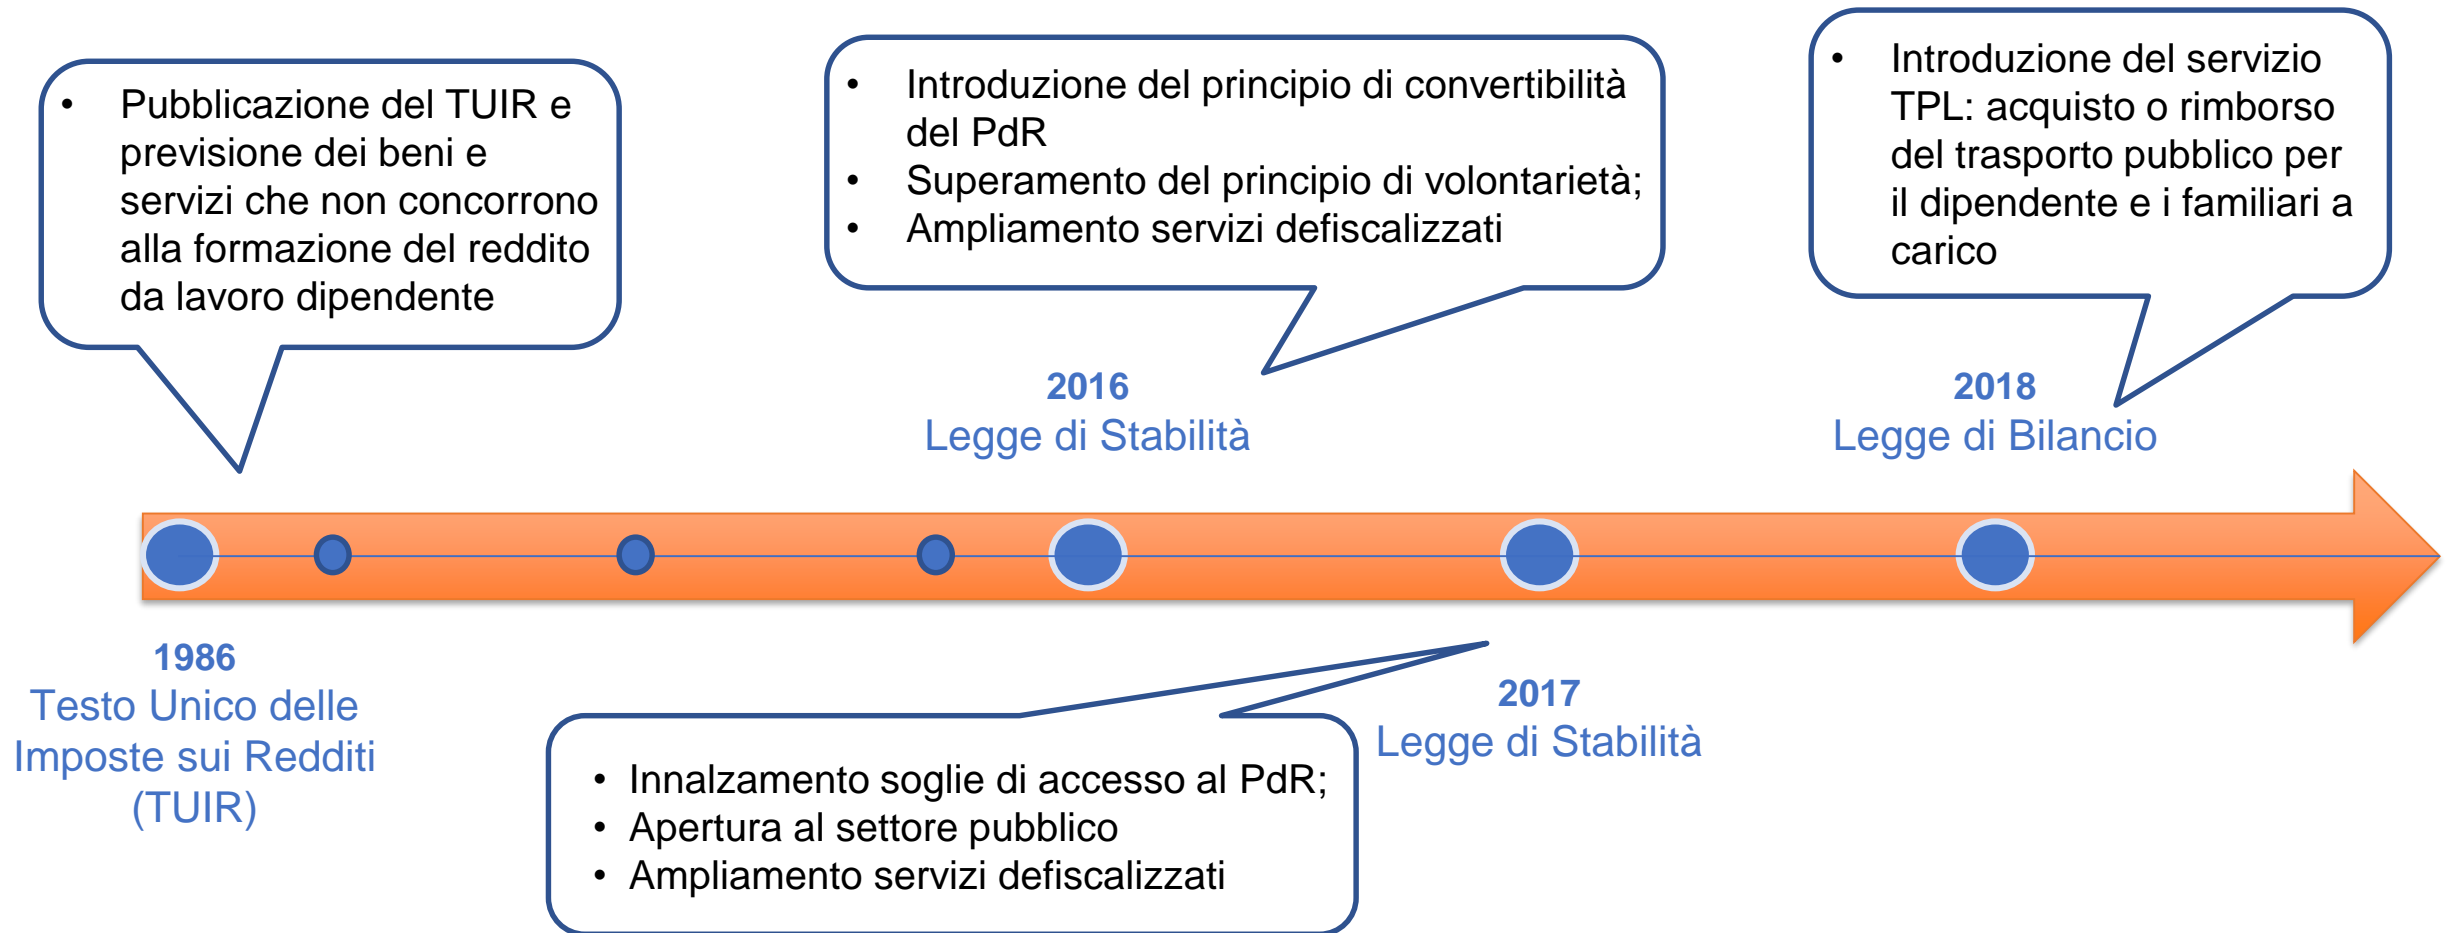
• Pubblicazione del TUIR e previsione dei beni e servizi che non concorrono alla formazione del reddito da lavoro dipendente

• Introduzione del principio di convertibilità del PdR
• Superamento del principio di volontarietà;
• Ampliamento servizi defiscalizzati

• Introduzione del servizio TPL: acquisto o rimborso del trasporto pubblico per il dipendente e i familiari a carico

2016
Legge di Stabilità

2018
Legge di Bilancio

1986
Testo Unico delle Imposte sui Redditi (TUIR)

2017
Legge di Stabilità

• Innalzamento soglie di accesso al PdR;
• Apertura al settore pubblico
• Ampliamento servizi defiscalizzati